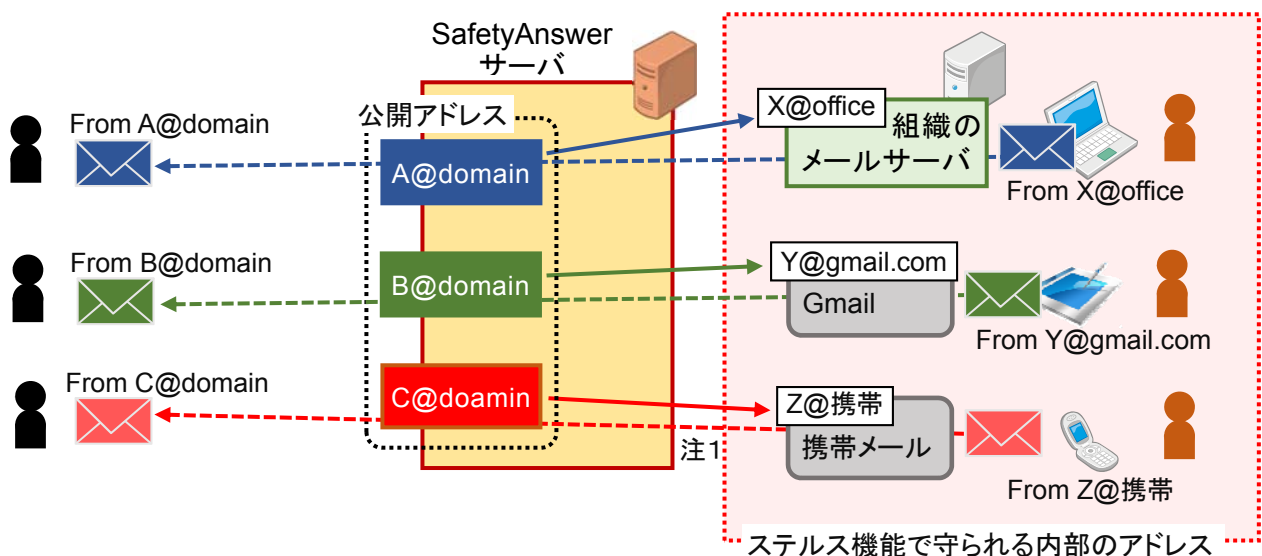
SafetyAnswer
サーバ

公開アドレス

From A@domain

A@domain

X@office

組織の
メールサーバ

From X@office

From B@domain

B@domain

Y@gmail.com

Gmail

From Y@gmail.com

From C@domain

C@doamin

Z@携帯

携帯メール

From Z@携帯

注1

ステルス機能で守られる内部のアドレス